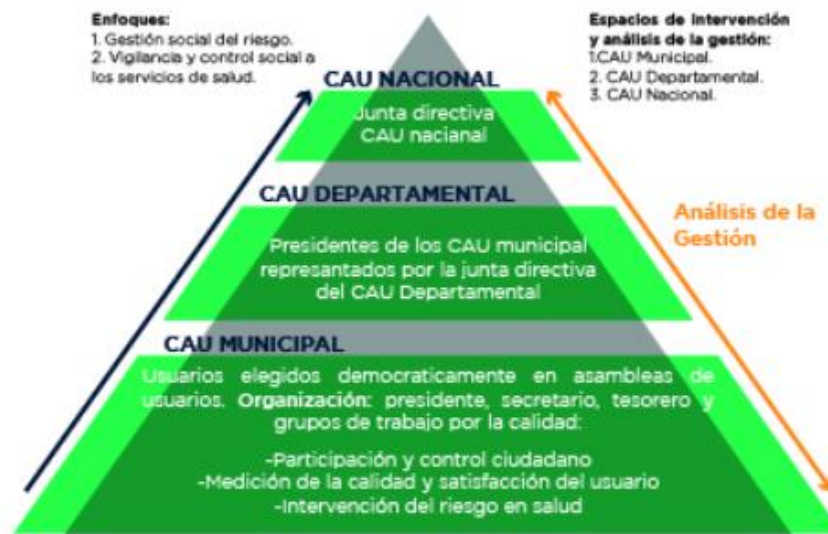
Enfoques:
1. Gestión social del riesgo.
2. Vigilancia y control social a los servicios de salud.

Espacios de intervención y análisis de la gestión:
1.CAU Municipal.
2. CAU Departamental.
3. CAU Nacional.

CAU NACIONAL

Junta directiva
CAU nacianal

CAU DEPARTAMENTAL

Análisis de la Gestión

Presidentes de los CAU municipal represantados por la junta directiva del CAU Departamental

CAU MUNICIPAL

Usuarios elegidos democraticamente en asambleas de usuarios. Organización: presidente, secretario, tesorero y grupos de trabajo por la calidad:

-Participación y control ciudadano
-Medición de la calidad y satisfacción del usuario
-Intervención del riesgo en salud